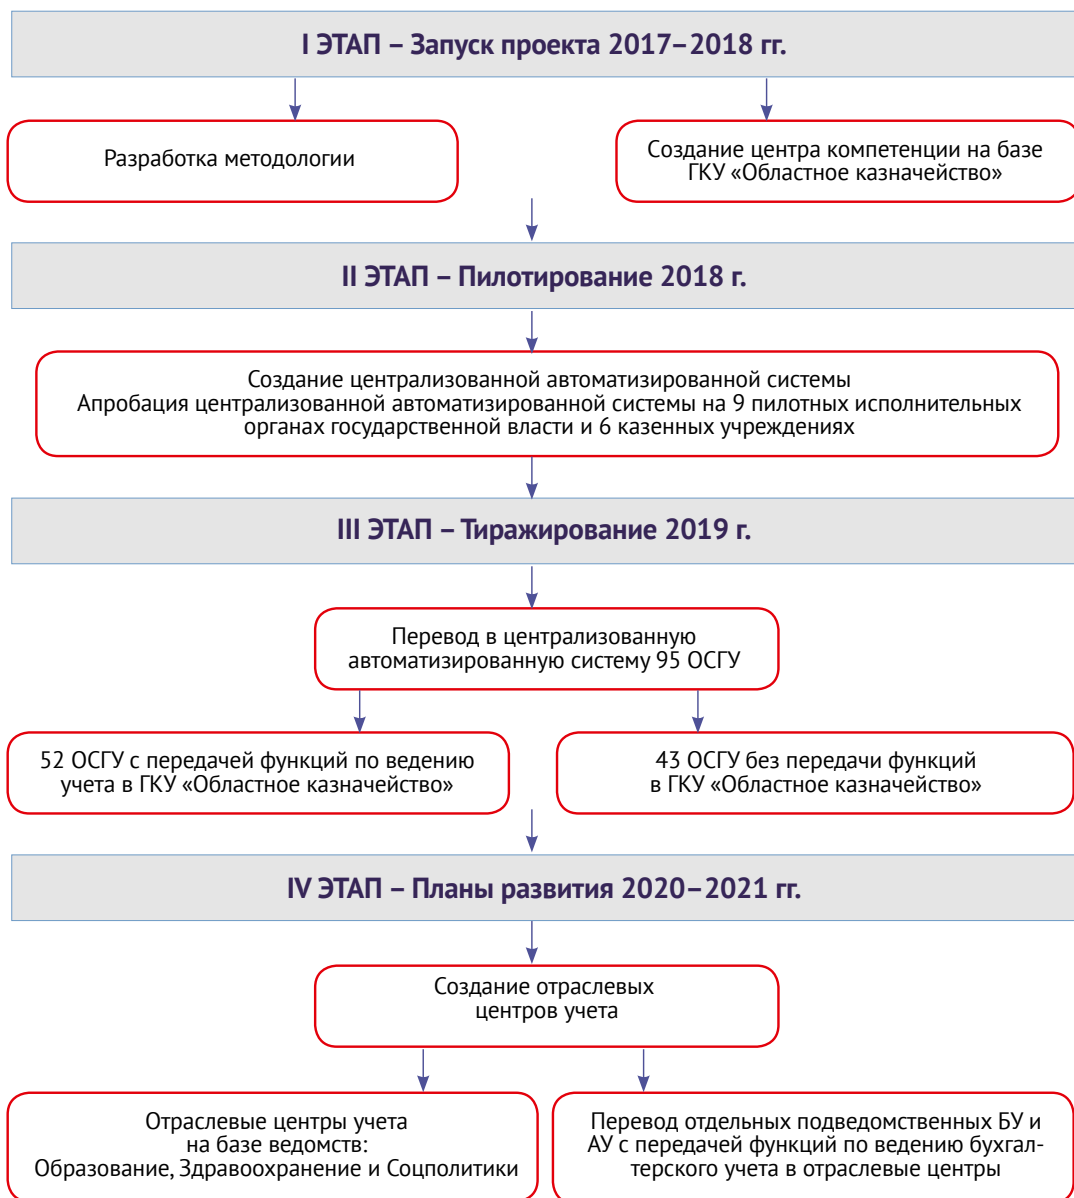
I ЭТАП – Запуск проекта 2017–2018 гг.

Разработка методологии

Создание центра компетенции на базе ГКУ «Областное казначейство»

II ЭТАП – Пилотирование 2018 г.

Создание централизованной автоматизированной системы
Апробация централизованной автоматизированной системы на 9 пилотных исполнительных органах государственной власти и 6 казенных учреждениях

III ЭТАП – Тиражирование 2019 г.

Перевод в централизованную автоматизированную систему 95 ОСГУ

52 ОСГУ с передачей функций по ведению учета в ГКУ «Областное казначейство»

43 ОСГУ без передачи функций в ГКУ «Областное казначейство»

IV ЭТАП – Планы развития 2020–2021 гг.

Создание отраслевых центров учета

Отраслевые центры учета на базе ведомств: Образование, Здравоохранение и Соцполитики

Перевод отдельных подведомственных БУ и АУ с передачей функций по ведению бухгалтерского учета в отраслевые центры